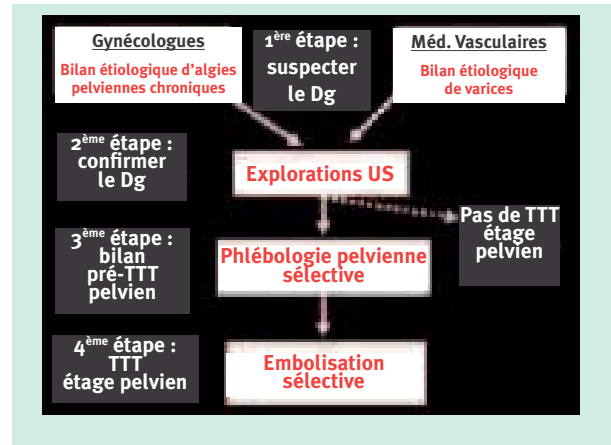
Gynécologues

Bilan étiologique d'algies pelviennes chroniques

1$^{ère}$ étape : suspecter le Dg

Méd. Vasculaires

Bilan étiologique de varices

2$^{ème}$ étape : confirmer le Dg

Explorations US

Pas de TTT étage pelvien

3$^{ème}$ étape : bilan pré-TTT pelvien

Phlébologie pelvienne sélective

4$^{ème}$ étape : TTT étage pelvien

Embolisation sélective